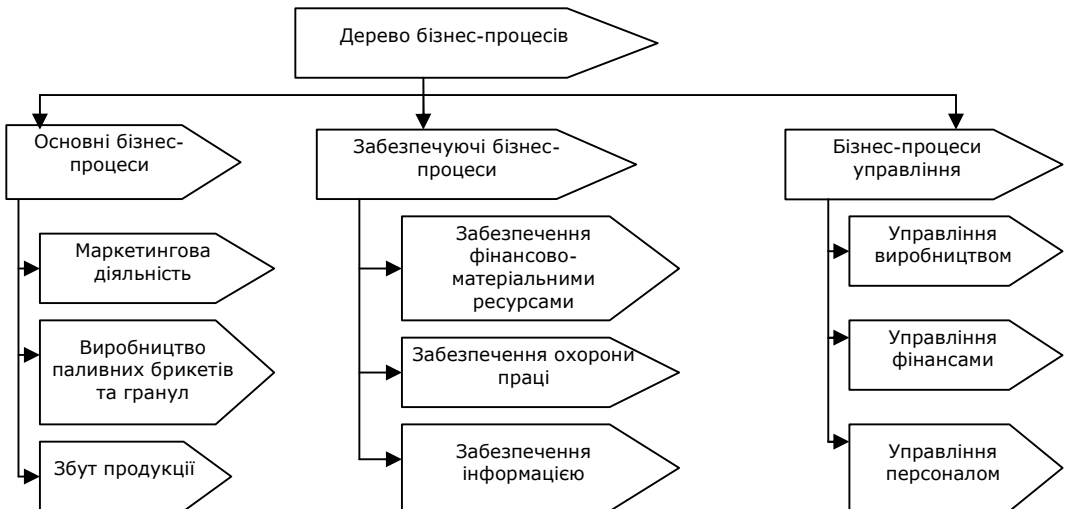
Дерево бізнес-процесів

Основні бізнес-процеси

Маркетингова діяльність

Виробництво паливних брикетів та гранул

Збут продукції

Забезпечуючі бізнес-процеси

Забезпечення фінансово-матеріальними ресурсами

Забезпечення охорони праці

Забезпечення інформацією

Бізнес-процеси управління

Управління виробництвом

Управління фінансами

Управління персоналом